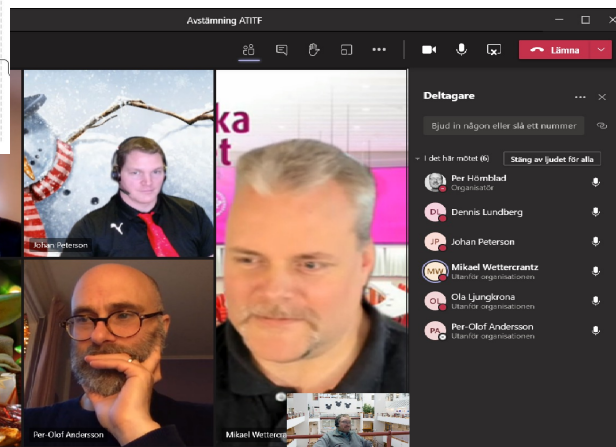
Avstämning ATITF

Lämna

Deltagare

Bjud in någon eller slå ett nummer

I det här mötet (6)

Stäng av ljudet för alla

Per Hörnblad
Organisatör

DL Dennis Lundberg

JP Johan Peterson

MW Mikael Wettercrantz
Utanför organisationen

OL Ola Ljungkrona
Utanför organisationen

PA Per-Olof Andersson
Utanför organisationen

ka
t

Johan Peterson

Per-Olof Andersson

Mikael Wetterc